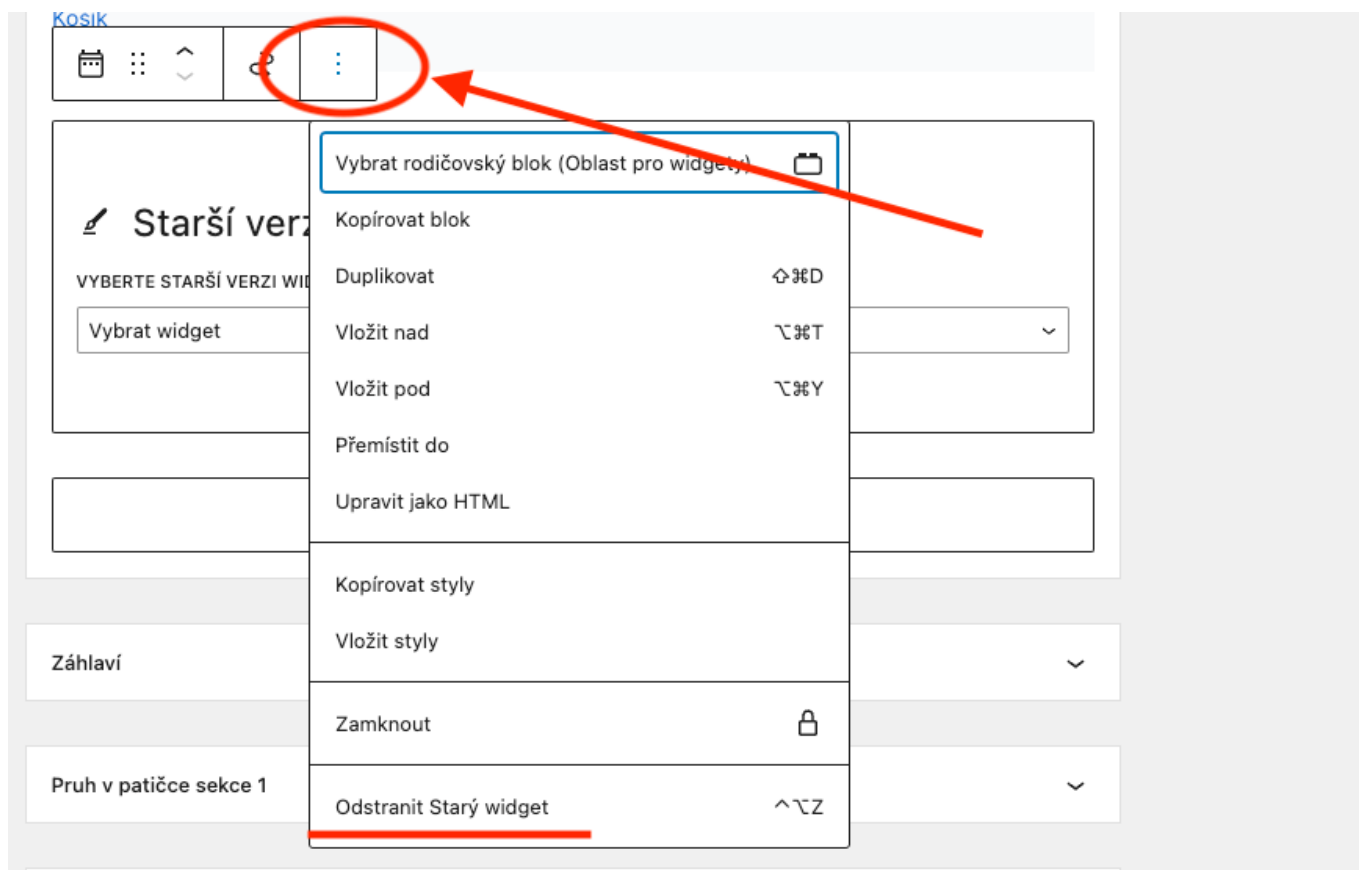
Košík

Starší verz

VYBERTE STARŠÍ VERZI WID

Vybrat widget

Vybrat rodičovský blok (Oblast pro widgety)

Kopírovat blok

Duplikovat ⇧⌘D

Vložit nad ⌥⌘T

Vložit pod ⌥⌘Y

Přemístit do

Upravit jako HTML

Kopírovat styly

Vložit styly

Zamknout

Odstranit Starý widget ^⌥Z

Záhlaví

Pruh v patičce sekce 1